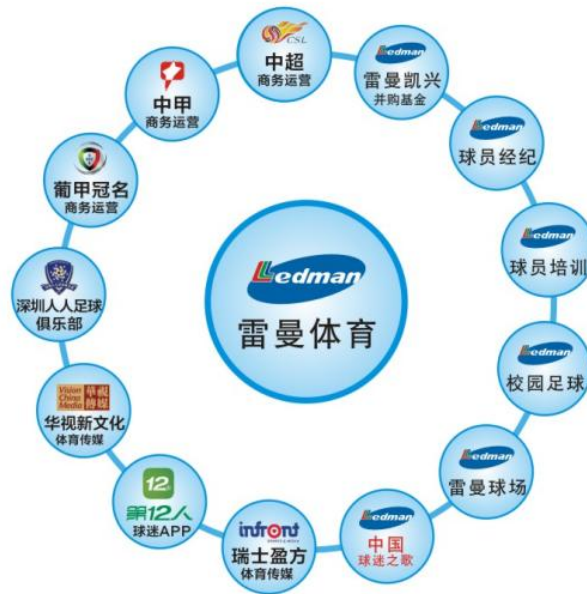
Ledman
雷曼体育

CSL
中超
商务运营

Ledman
雷曼凯兴
并购基金

Ledman
球员经纪

Ledman
球员培训

Ledman
校园足球

Ledman
雷曼球场

Ledman
中国
球迷之歌

infront
瑞士盈方
体育传媒

12
第12人
球迷APP

Vision China Media 華視傳媒
华视新文化
体育传媒

深圳人人足球
俱乐部

葡甲冠名
商务运营

中甲
商务运营